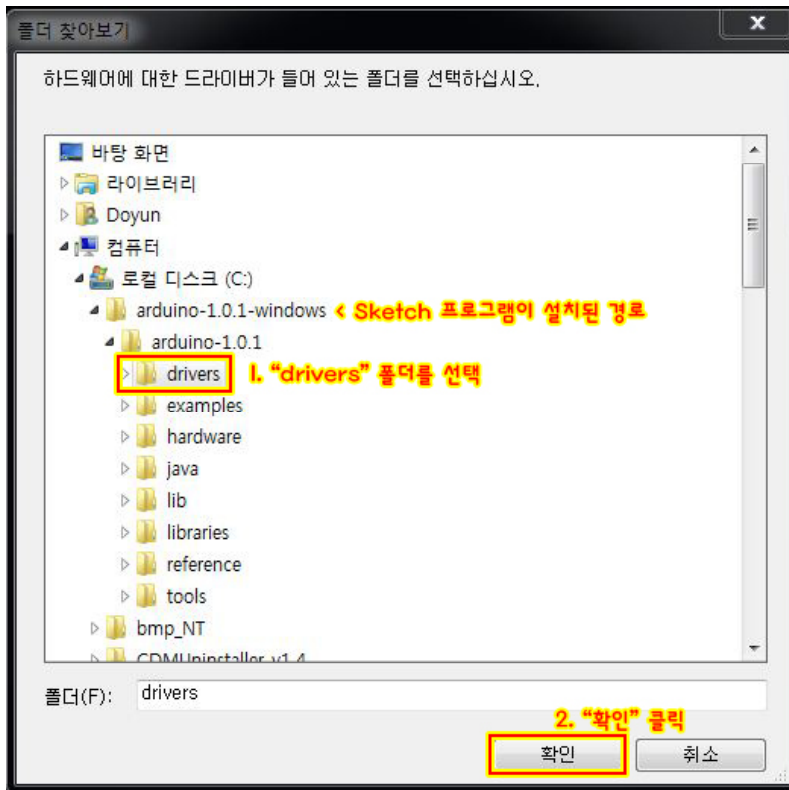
폴더 찾아보기

x

하드웨어에 대한 드라이버가 들어 있는 폴더를 선택하십시오.

바탕 화면
라이브러리
Doyun
컴퓨터
로컬 디스크 (C:)
arduino-1.0.1-windows < Sketch 프로그램이 설치된 경로
arduino-1.0.1
drivers 1. "drivers" 폴더를 선택
examples
hardware
java
lib
libraries
reference
tools
bmp_NT
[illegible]

폴더(F): drivers

2. "확인" 클릭

확인 취소